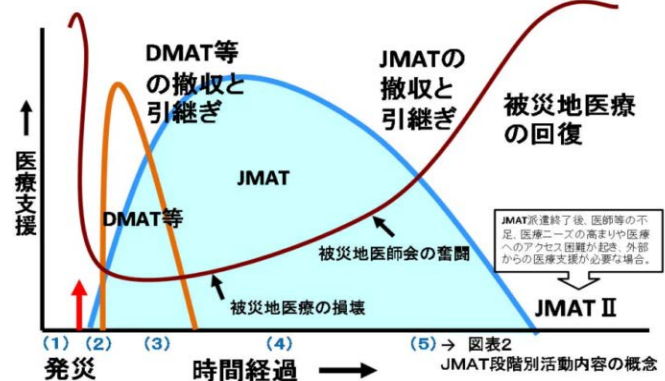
DMAT等の撤収と引継ぎ

JMATの撤収と引継ぎ

被災地医療の回復

↑
医療支援

JMAT

DMAT等

被災地医師会の奮闘

被災地医療の損壊

JMAT派遣終了後、医師等の不足、医療ニーズの高まりや医療へのアクセス困難が起き、外部からの医療支援が必要な場合。

JMAT Ⅱ

(1) (2) (3) (4) (5) → 図表2

発災

時間経過 ⟶

JMAT段階別活動内容の概念